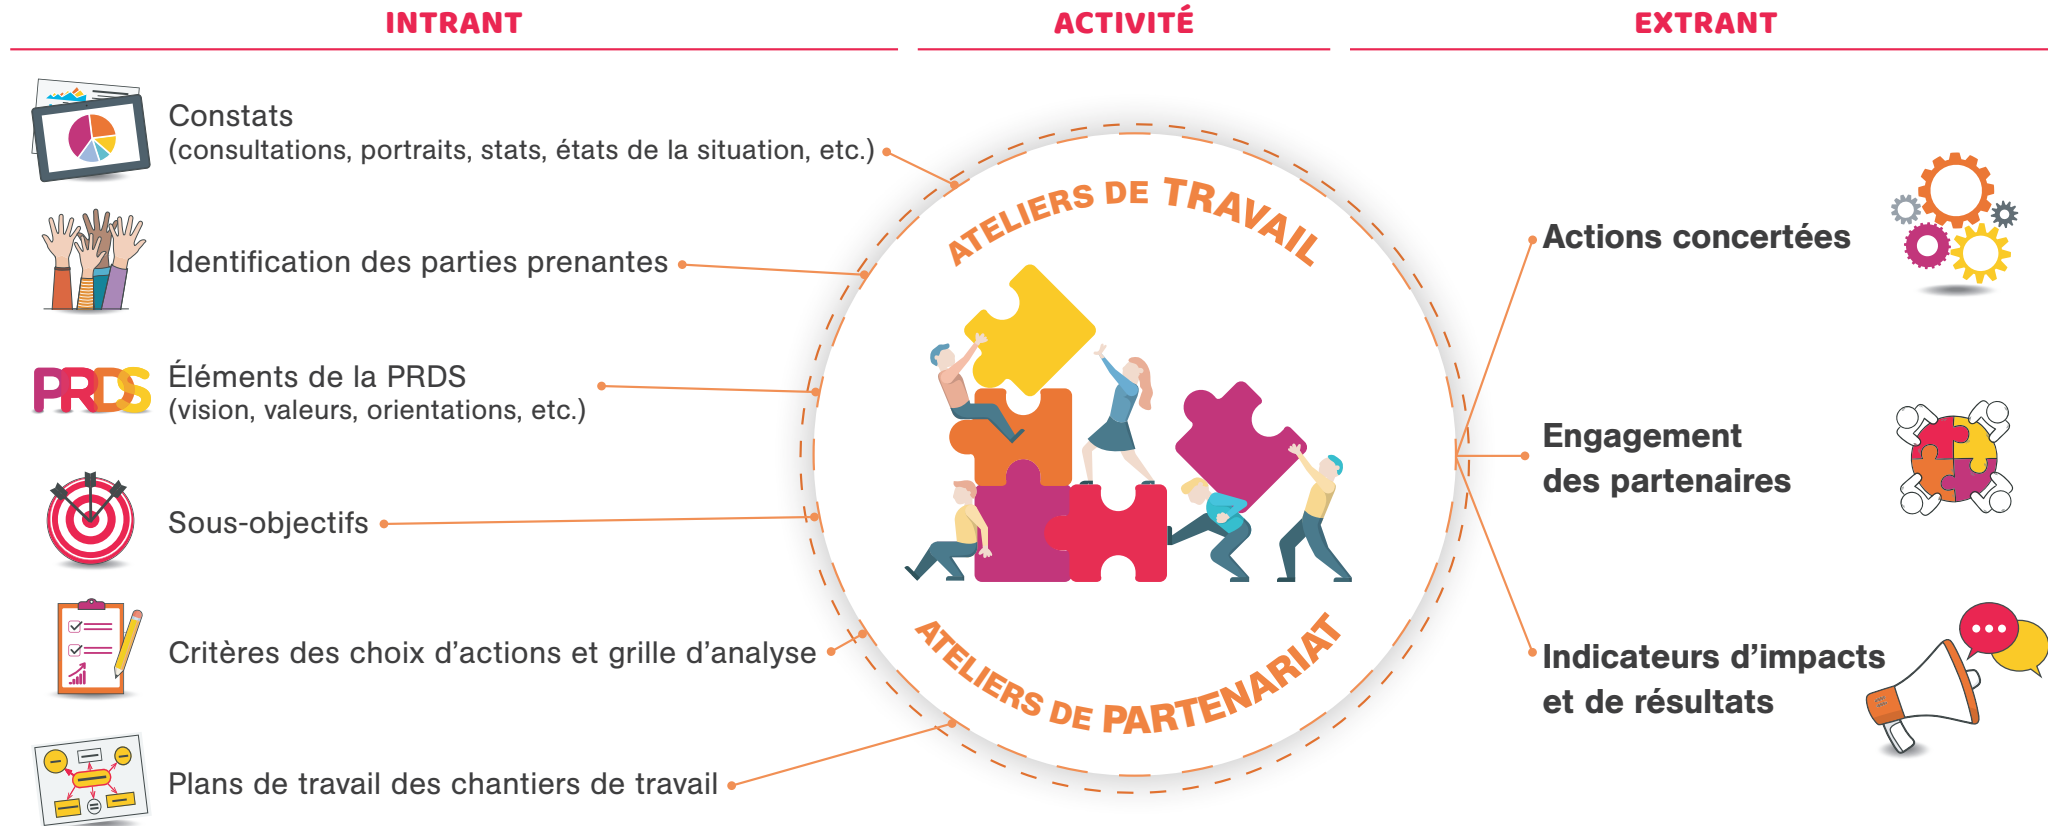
INTRANT

ACTIVITÉ

EXTRANT

Constats
(consultations, portraits, stats, états de la situation, etc.)

Identification des parties prenantes

PRDS

Éléments de la PRDS
(vision, valeurs, orientations, etc.)

Sous-objectifs

Critères des choix d'actions et grille d'analyse

Plans de travail des chantiers de travail

ATELIERS DE TRAVAIL

ATELIERS DE PARTENARIAT

Actions concertées

Engagement
des partenaires

Indicateurs d'impacts
et de résultats